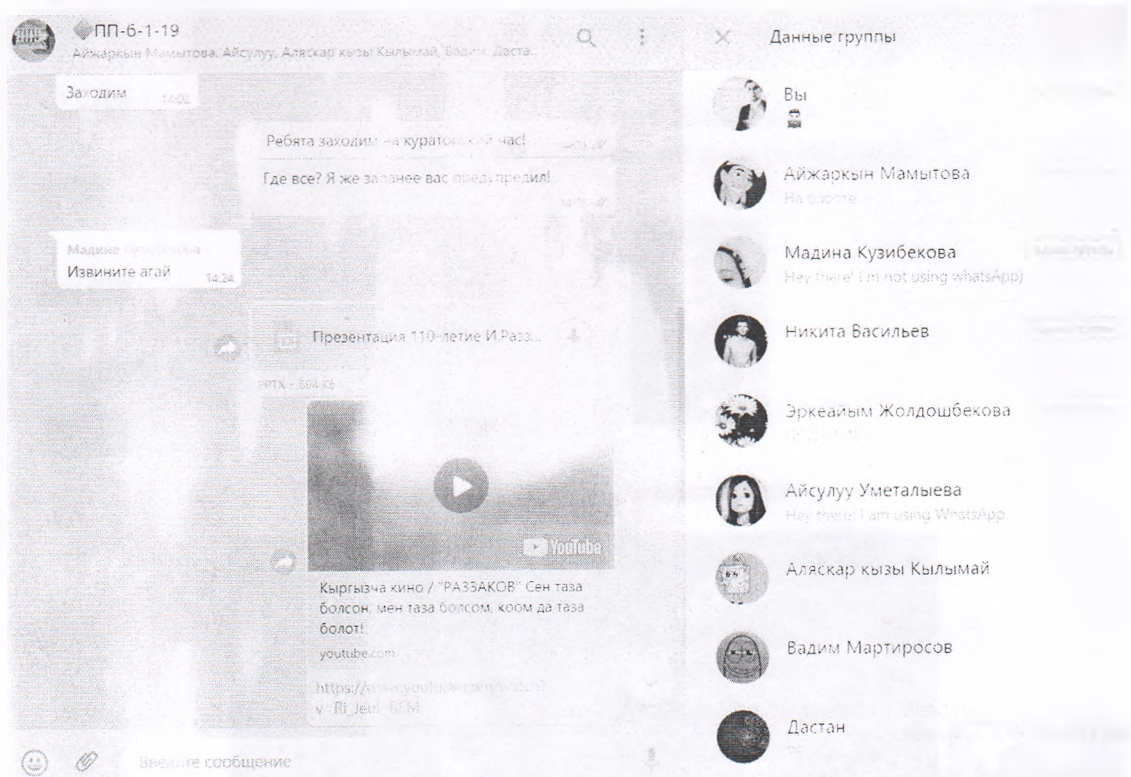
◆ПП-6-1-19
Айжаркын Мамытова, Айсулуу, Аляскар кызы Кылымай, Вадим, Даста...

Заходим 14:02

Ребята заходим на кураторский час!

Где все? Я же заранее вас предупредил!

Мадина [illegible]
Извините агай 14:24

Презентация 110-летие И.Разз...
PPTX · 864 КБ

YouTube

Кыргызча кино / "РАЗЗАКОВ" Сен таза болсоң, мен таза болсом, коом да таза болот!
youtube.com
https://www.youtube.com/watch?v=Bi_Jeul-6FM

Введите сообщение

Данные группы

Вы

Айжаркын Мамытова
На работе

Мадина Кузибекова
Hey there! I'm not using whatsApp)

Никита Васильев

Эркеайым Жолдошбекова
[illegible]

Айсулуу Уметалыева
Hey there! I am using WhatsApp.

Аляскар кызы Кылымай

Вадим Мартиросов

Дастан
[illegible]